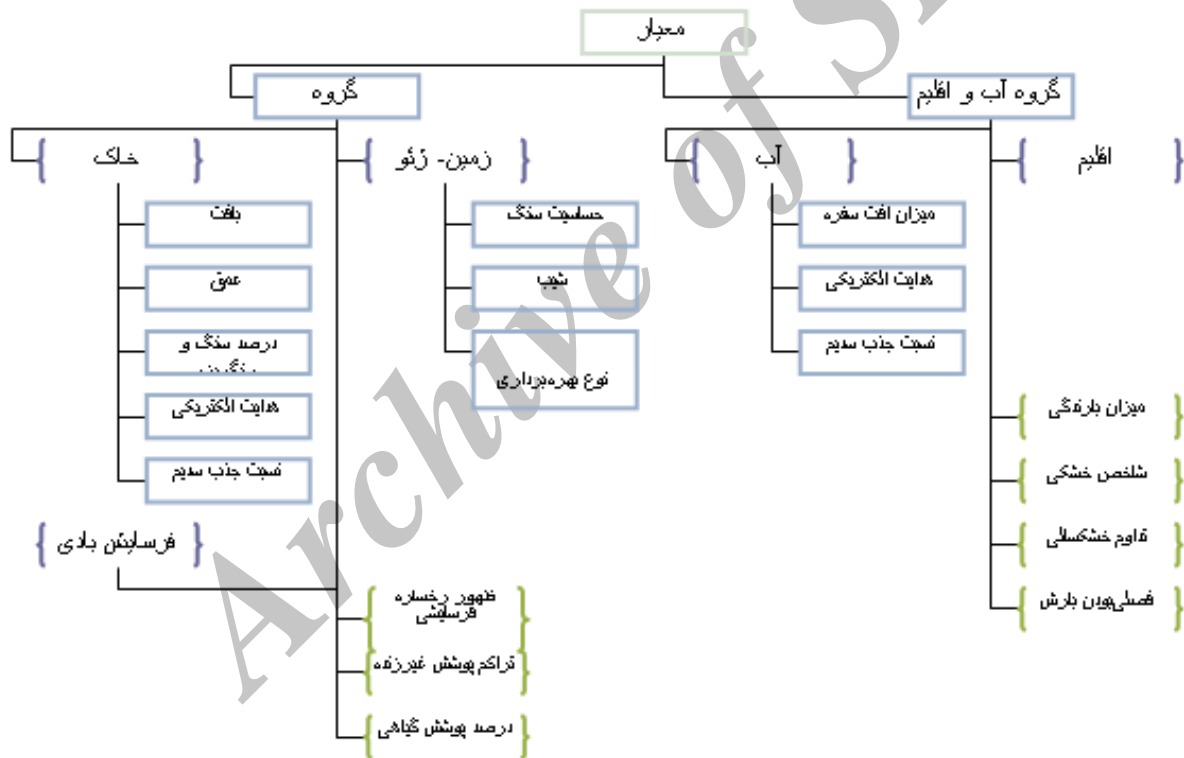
معیار

گروه آب و اقلیم

گروه

اقلیم

آب

زمین- ژئو

خاک

میزان افت سفره

هدایت الکتریکی

نسبت جذب سدیم

حساسیت سنگ

شیب

نوع بهره‌برداری

بافت

عمق

درصد سنگ و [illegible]

هدایت الکتریکی

نسبت جذب سدیم

میزان بارندگی

شاخص خشکی

تداوم خشکسالی

فصلی‌بودن بارش

فرسایش بادی

ظهور رخساره فرسایشی

تراکم پوشش غیرزنده

درصد پوشش گیاهی

Archive of SID